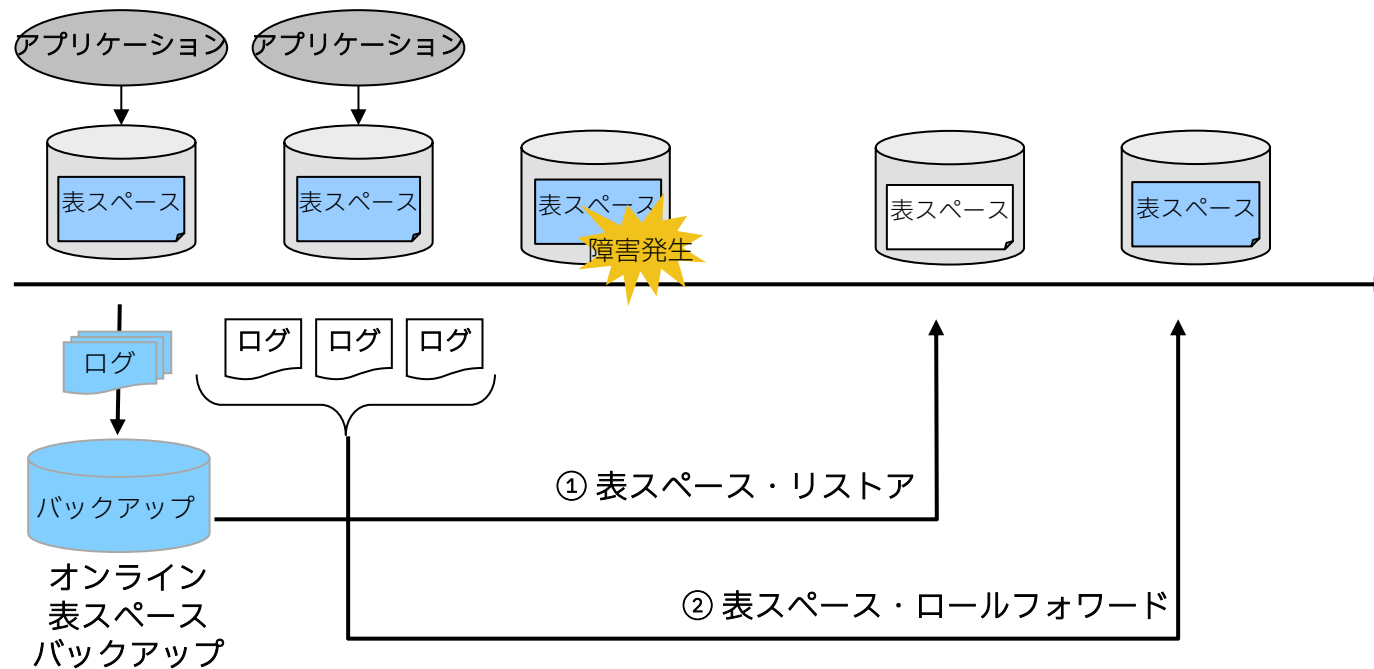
アプリケーション
アプリケーション
表スペース
表スペース
表スペース
障害発生
表スペース
表スペース
ログ
ログ
ログ
ログ
バックアップ
オンライン
表スペース
バックアップ
① 表スペース・リストア
② 表スペース・ロールフォワード